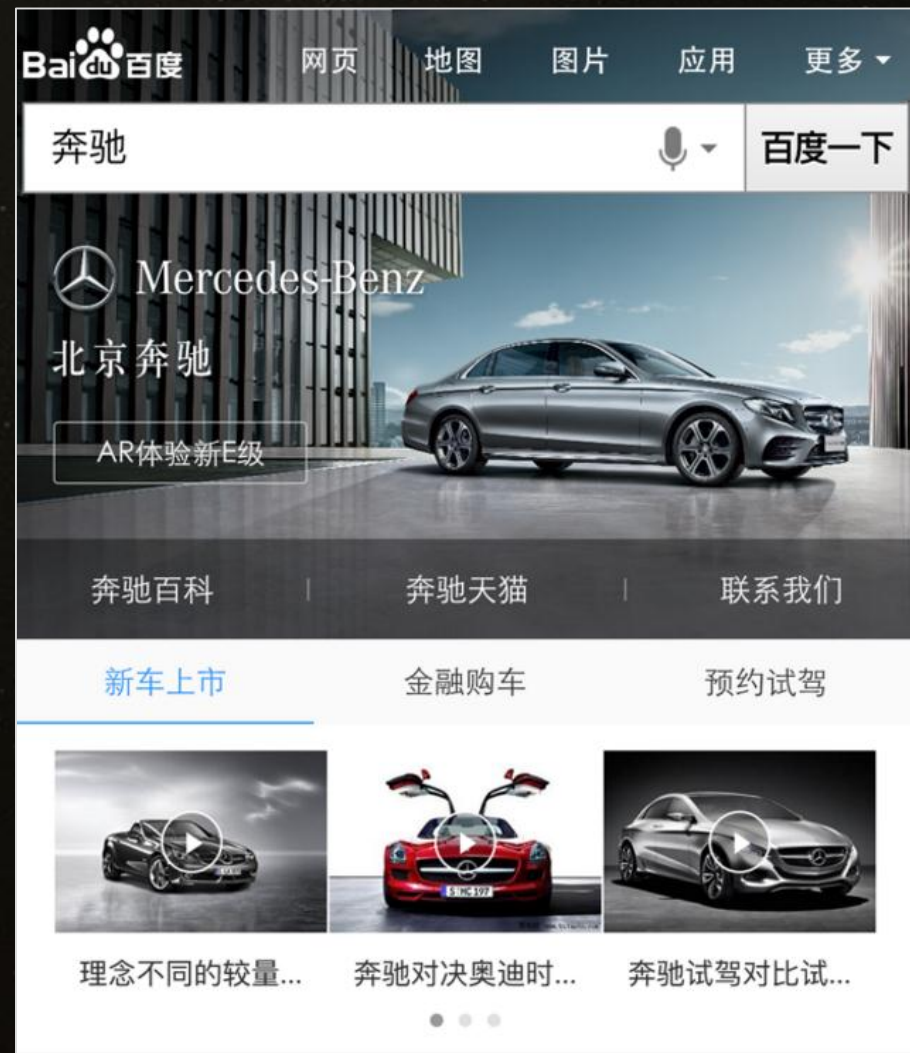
Bai百度 网页 地图 图片 应用 更多

奔驰

百度一下

Mercedes-Benz

北京奔驰

AR体验新E级

奔驰百科 | 奔驰天猫 | 联系我们

新车上市 金融购车 预约试驾

理念不同的较量... 奔驰对决奥迪时... 奔驰试驾对比试...